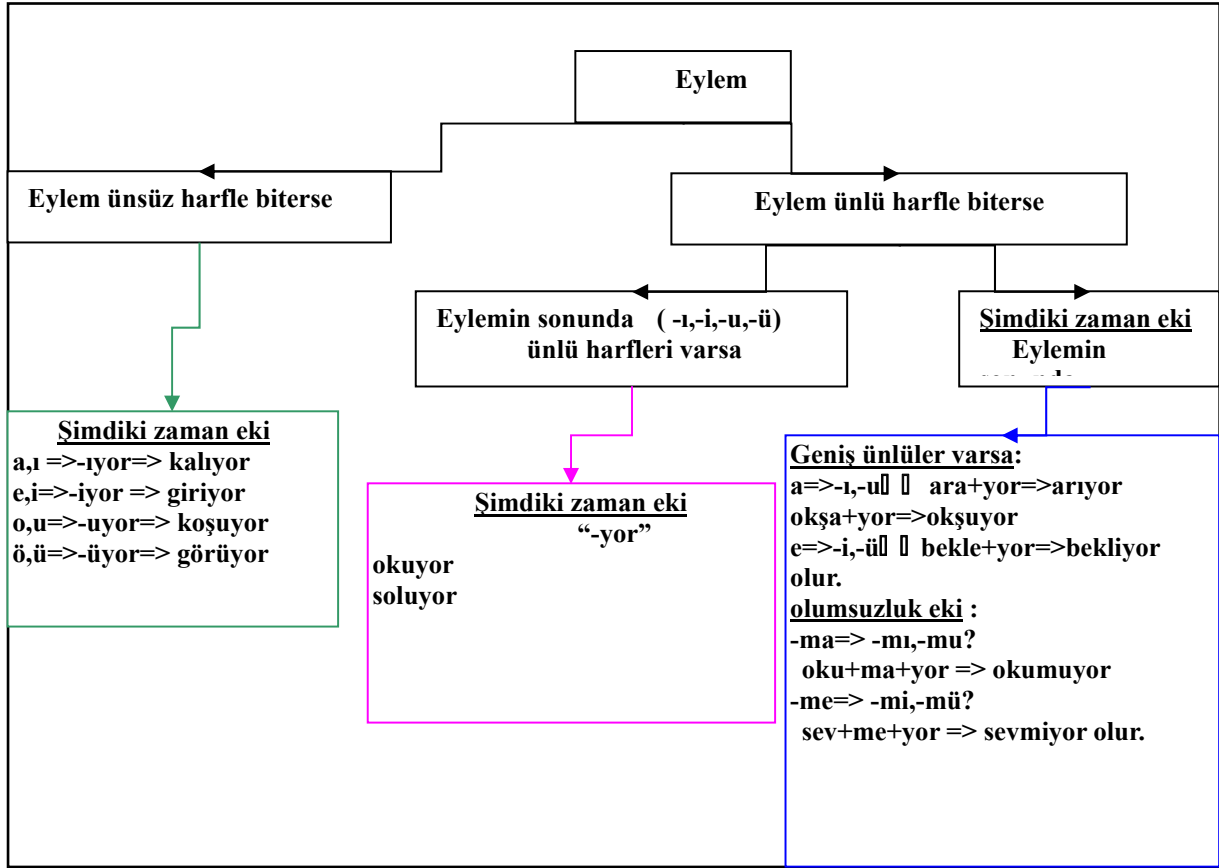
Eylem

Eylem ünsüz harfle biterse

Eylem ünlü harfle biterse

Eylemin sonunda ( -ı,-i,-u,-ü) ünlü harfleri varsa

Şimdiki zaman eki
Eylemin
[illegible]

Şimdiki zaman eki
a,ı =>-ıyor=> kalıyor
e,i=>-iyor => giriyor
o,u=>-uyor=> koşuyor
ö,ü=>-üyor=> görüyor

Şimdiki zaman eki
"-yor"
okuyor
soluyor

Geniş ünlüler varsa:
a=>-ı,-u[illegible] ara+yor=>arıyor
okşa+yor=>okşuyor
e=>-i,-ü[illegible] bekle+yor=>bekliyor
olur.
olumsuzluk eki :
-ma=> -mı,-mu?
oku+ma+yor => okumuyor
-me=> -mi,-mü?
sev+me+yor => sevmiyor olur.